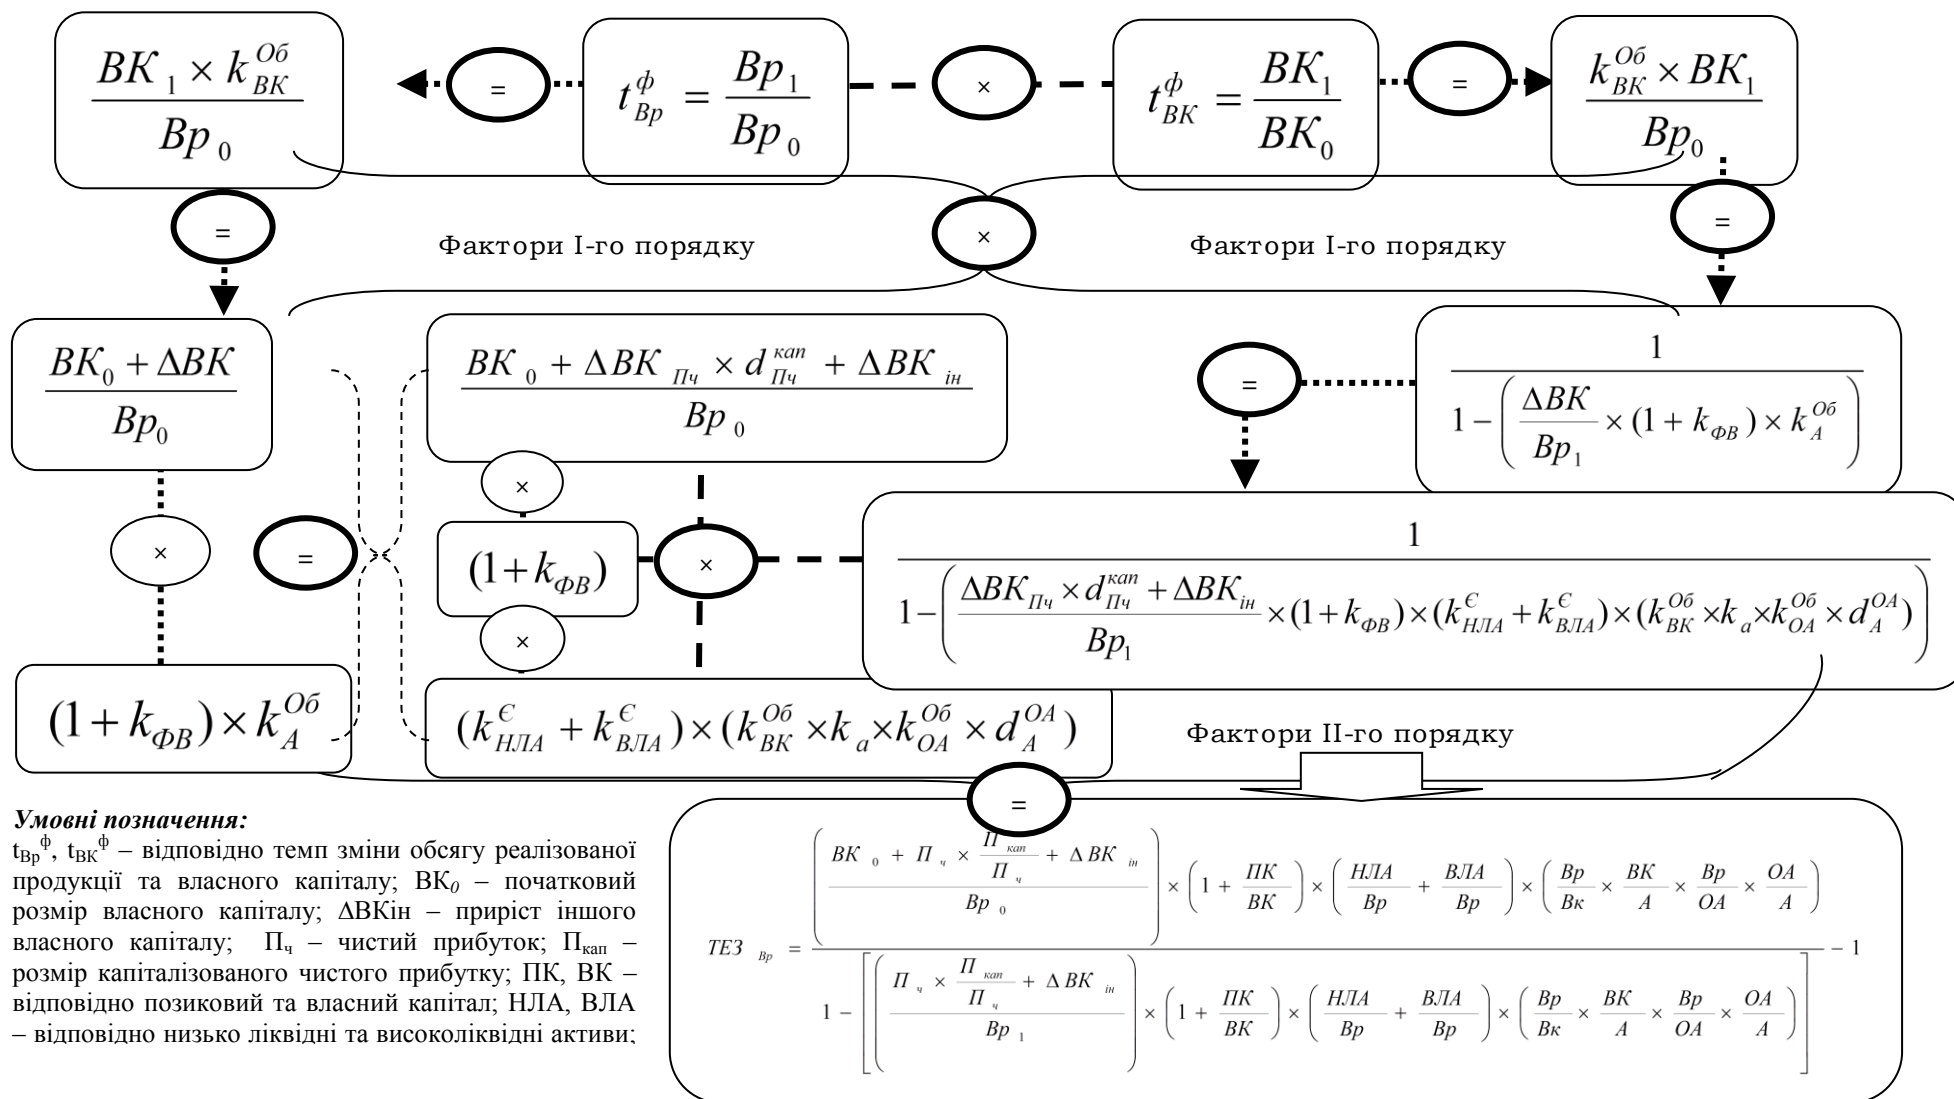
$\frac{ВК_1 \times k_{ВК}^{Об}}{Вр_0}$

=

$t_{Вр}^{ф} = \frac{Вр_1}{Вр_0}$

×

$t_{ВК}^{ф} = \frac{ВК_1}{ВК_0}$

=

$\frac{k_{ВК}^{Об} \times ВК_1}{Вр_0}$

=

Фактори І-го порядку

×

Фактори І-го порядку

=

$\frac{ВК_0 + \Delta ВК}{Вр_0}$

$\frac{ВК_0 + \Delta ВК_{Пч} \times d_{Пч}^{кап} + \Delta ВК_{ін}}{Вр_0}$

=

$\frac{1}{1 - \left(\frac{\Delta ВК}{Вр_1} \times (1 + k_{ФВ}) \times k_{А}^{Об}\right)}$

×

×

=

$(1 + k_{ФВ})$

×

$\frac{1}{1 - \left(\frac{\Delta ВК_{Пч} \times d_{Пч}^{кап} + \Delta ВК_{ін}}{Вр_1} \times (1 + k_{ФВ}) \times (k_{НЛА}^{Є} + k_{ВЛА}^{Є}) \times (k_{ВК}^{Об} \times k_{а} \times k_{ОА}^{Об} \times d_{А}^{ОА})\right)}$

×

$(1 + k_{ФВ}) \times k_{А}^{Об}$

$(k_{НЛА}^{Є} + k_{ВЛА}^{Є}) \times (k_{ВК}^{Об} \times k_{а} \times k_{ОА}^{Об} \times d_{А}^{ОА})$

Фактори ІІ-го порядку

=

Умовні позначення:
$t_{Вр}^{ф}$, $t_{ВК}^{ф}$ – відповідно темп зміни обсягу реалізованої продукції та власного капіталу; ВК$_0$ – початковий розмір власного капіталу; ΔВКін – приріст іншого власного капіталу; П$_ч$ – чистий прибуток; П$_{кап}$ – розмір капіталізованого чистого прибутку; ПК, ВК – відповідно позиковий та власний капітал; НЛА, ВЛА – відповідно низько ліквідні та високоліквідні активи;

$ТЕЗ_{Вр} = \frac{\left(\frac{ВК_0 + П_ч \times \frac{П_{кап}}{П_ч} + \Delta ВК_{ін}}{Вр_0}\right) \times \left(1 + \frac{ПК}{ВК}\right) \times \left(\frac{НЛА}{Вр} + \frac{ВЛА}{Вр}\right) \times \left(\frac{Вр}{Вк} \times \frac{ВК}{А} \times \frac{Вр}{ОА} \times \frac{ОА}{А}\right)}{1 - \left[\left(\frac{П_ч \times \frac{П_{кап}}{П_ч} + \Delta ВК_{ін}}{Вр_1}\right) \times \left(1 + \frac{ПК}{ВК}\right) \times \left(\frac{НЛА}{Вр} + \frac{ВЛА}{Вр}\right) \times \left(\frac{Вр}{Вк} \times \frac{ВК}{А} \times \frac{Вр}{ОА} \times \frac{ОА}{А}\right)\right]} - 1$